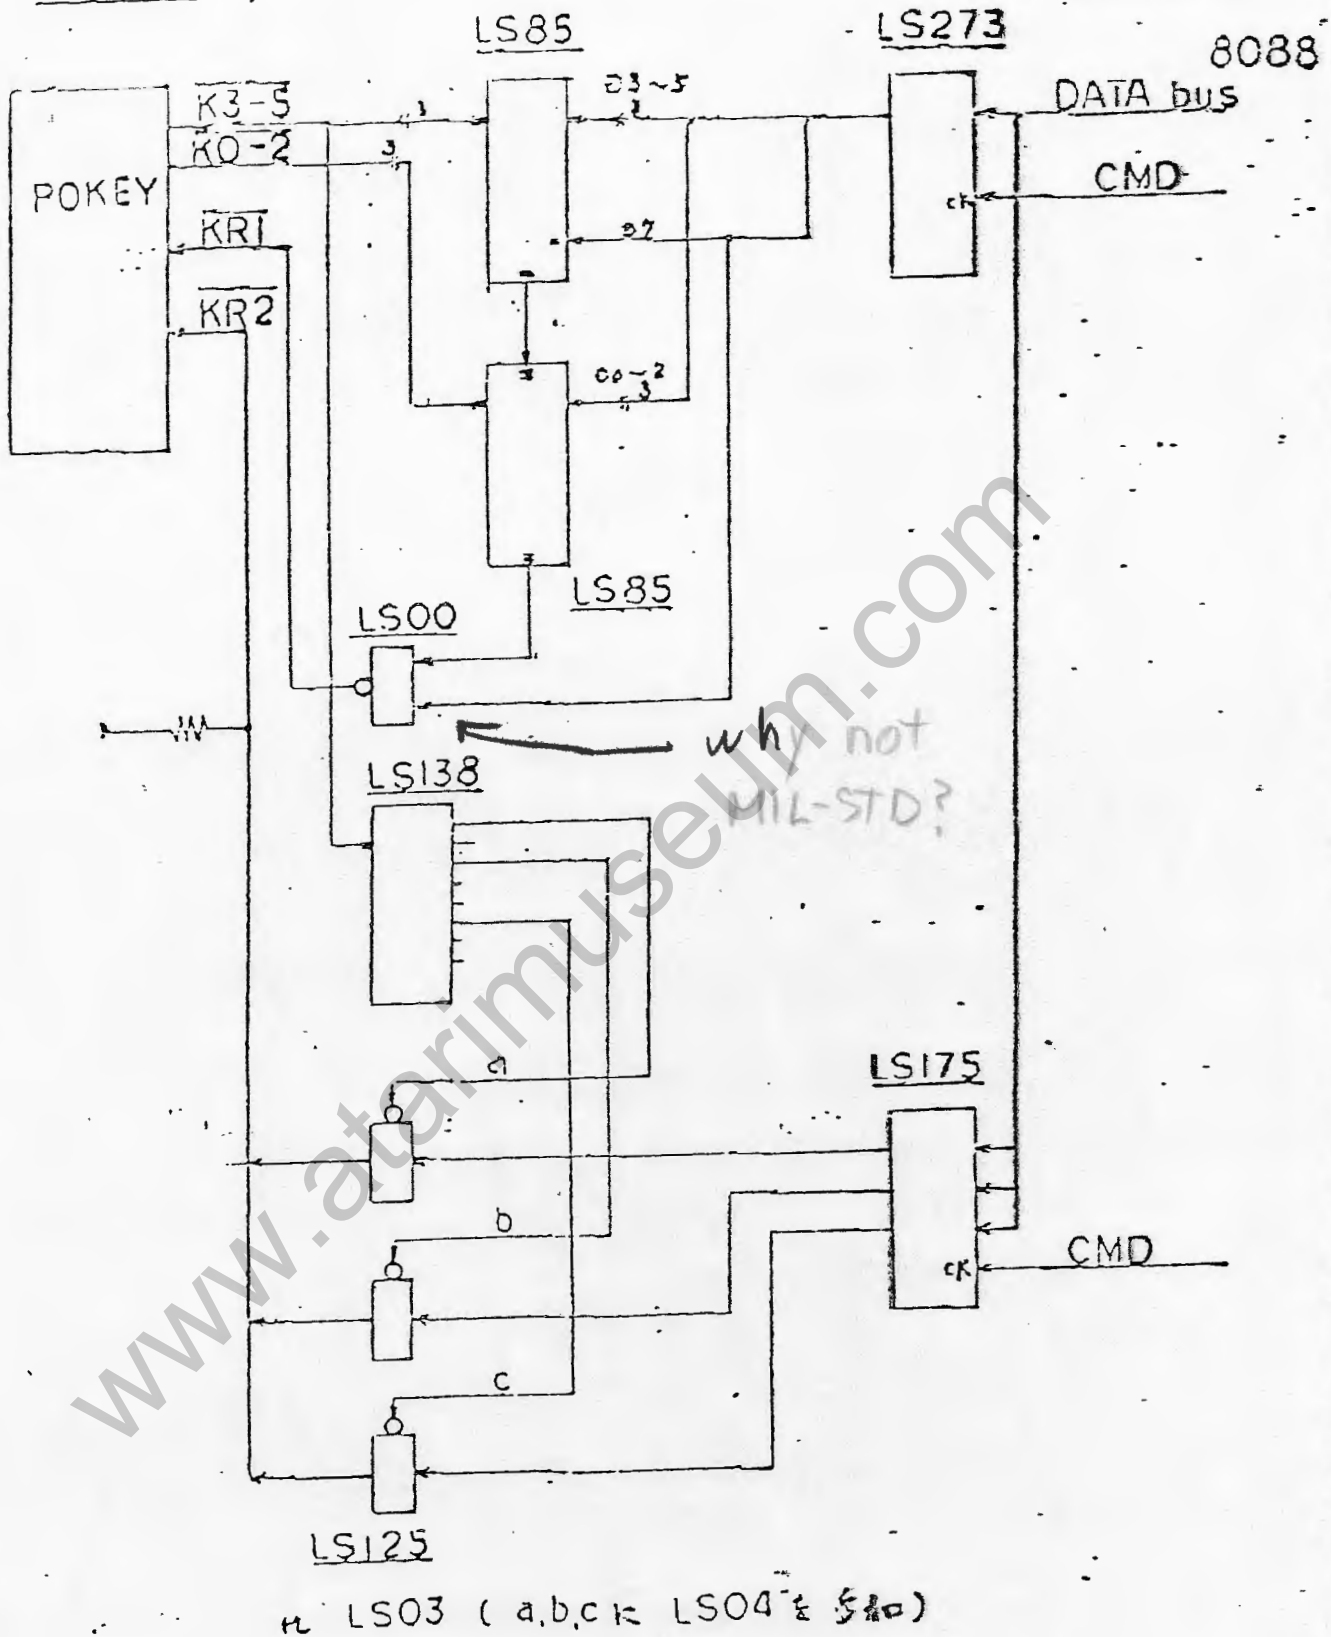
LS85

LS273

8088

POKEY

$\overline{K3-5}$

$\overline{K0-2}$

3

3

D3~5

3

D7

DATA bus

CMD

ck

$\overline{KR1}$

$\overline{KR2}$

C0~2

3

LS85

LS00

why not MIL-STD?

LS138

a

LS175

b

ck

CMD

c

LS125

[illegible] LS03 (a,b,c に LS04 を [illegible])

www.atarimuseum.com